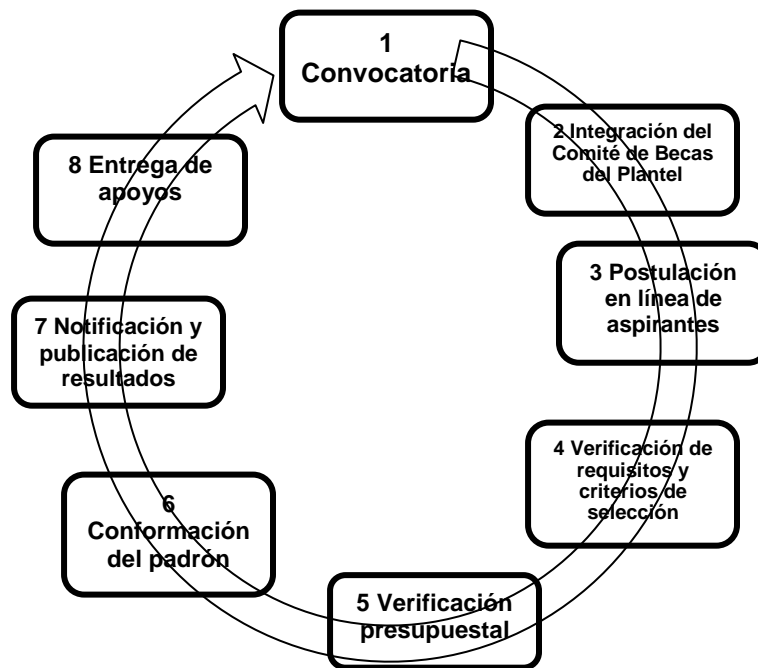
1
Convocatoria

2 Integración del Comité de Becas del Plantel

3 Postulación en línea de aspirantes

4 Verificación de requisitos y criterios de selección

5 Verificación presupuestal

6
Conformación del padrón

7 Notificación y publicación de resultados

8 Entrega de apoyos